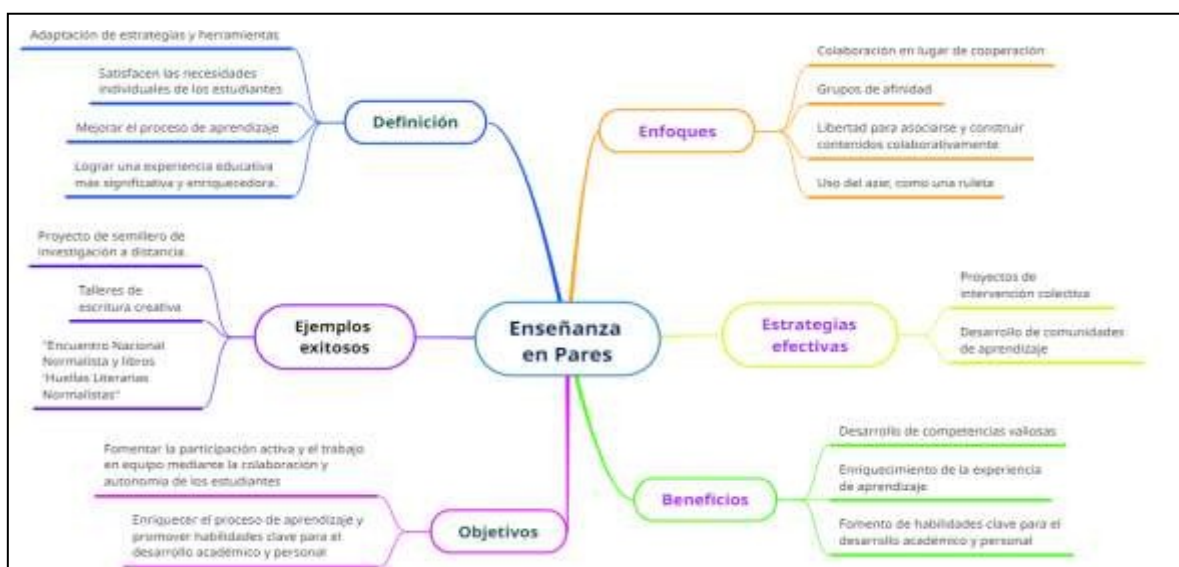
Enseñanza en Pares

Definición

Adaptación de estrategias y herramientas

Satisfacen las necesidades individuales de los estudiantes

Mejorar el proceso de aprendizaje

Lograr una experiencia educativa más significativa y enriquecedora.

Enfoques

Colaboración en lugar de cooperación

Grupos de afinidad

Libertad para asociarse y construir contenidos colaborativamente

Uso del azar, como una ruleta

Ejemplos exitosos

Proyecto de semillero de investigación a distancia.

Talleres de escritura creativa

"Encuentro Nacional Normalista y libros "Huellas Literarias Normalistas"

Estrategias efectivas

Proyectos de intervención colectiva

Desarrollo de comunidades de aprendizaje

Objetivos

Fomentar la participación activa y el trabajo en equipo mediante la colaboración y autonomía de los estudiantes

Enriquecer el proceso de aprendizaje y promover habilidades clave para el desarrollo académico y personal

Beneficios

Desarrollo de competencias valiosas

Enriquecimiento de la experiencia de aprendizaje

Fomento de habilidades clave para el desarrollo académico y personal